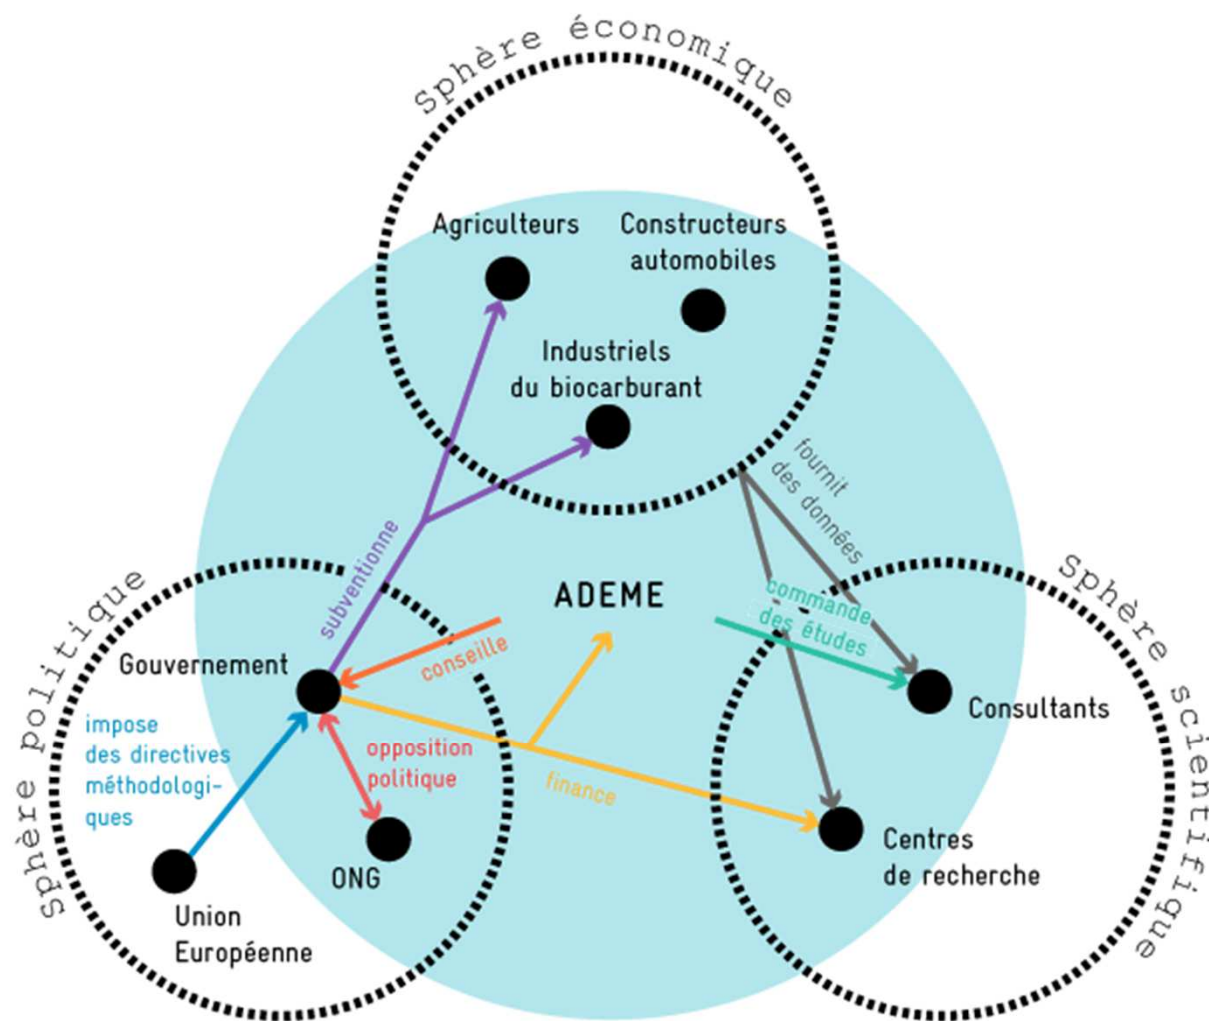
Sphère économique

Agriculteurs

Constructeurs automobiles

Industriels du biocarburant

fournit des données

Sphère politique

subventionne

ADEME

Sphère scientifique

commande des études

Gouvernement

conseille

Consultants

impose des directives méthodologiques

opposition politique

finance

Centres de recherche

ONG

Union Européenne